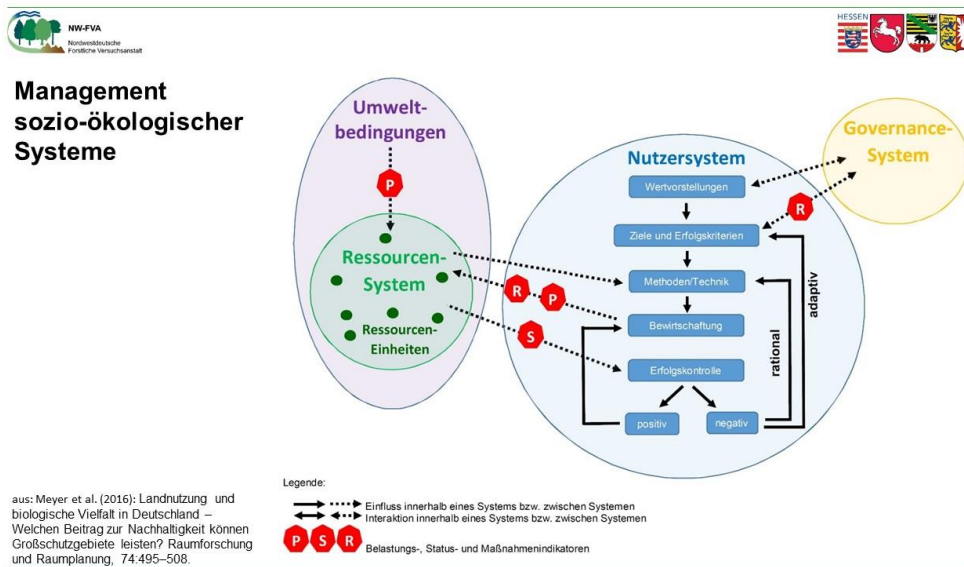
NW-FVA
Nordwestdeutsche Forstliche Versuchsanstalt

HESSEN

Management sozio-ökologischer Systeme

Umwelt-bedingungen

P

Ressourcen-System

Ressourcen-Einheiten

Nutzersystem

Wertvorstellungen

Ziele und Erfolgskriterien

Methoden/Technik

Bewirtschaftung

Erfolgskontrolle

positiv

negativ

rational

adaptiv

Governance-System

R

R

P

S

aus: Meyer et al. (2016): Landnutzung und biologische Vielfalt in Deutschland – Welchen Beitrag zur Nachhaltigkeit können Großschutzgebiete leisten? Raumforschung und Raumplanung, 74:495–508.

Legende:

Einfluss innerhalb eines Systems bzw. zwischen Systemen
Interaktion innerhalb eines Systems bzw. zwischen Systemen

P S R Belastungs-, Status- und Maßnahmenindikatoren